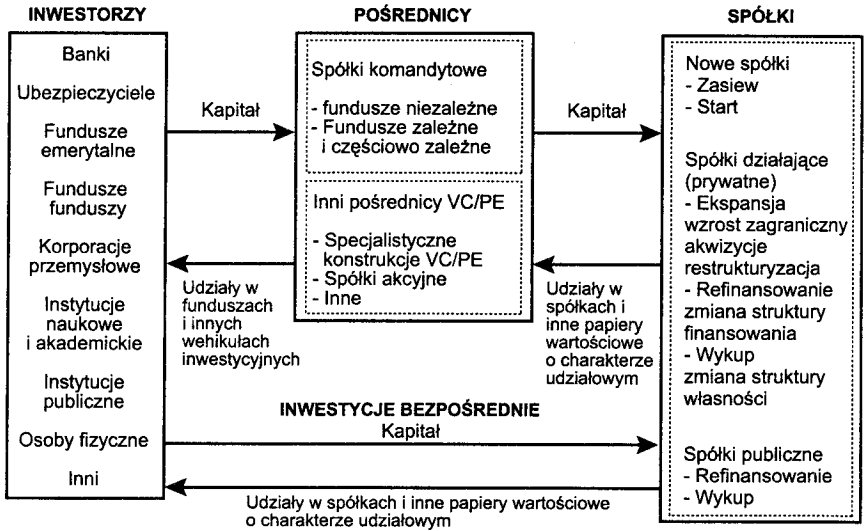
INWESTORZY

Banki

Ubezpieczyciele

Fundusze emerytalne

Fundusze funduszy

Korporacje przemysłowe

Instytucje naukowe i akademickie

Instytucje publiczne

Osoby fizyczne

Inni

Kapitał

Udziały w funduszach i innych wehikułach inwestycyjnych

POŚREDNICY

Spółki komandytowe

- fundusze niezależne
- Fundusze zależne i częściowo zależne

Inni pośrednicy VC/PE

- Specjalistyczne konstrukcje VC/PE
- Spółki akcyjne
- Inne

Kapitał

Udziały w spółkach i inne papiery wartościowe o charakterze udziałowym

SPÓŁKI

Nowe spółki
- Zasiew
- Start

Spółki działające (prywatne)
- Ekspansja wzrost zagraniczny akwizycje restrukturyzacja
- Refinansowanie zmiana struktury finansowania
- Wykup zmiana struktury własności

Spółki publiczne
- Refinansowanie
- Wykup

INWESTYCJE BEZPOŚREDNIE
Kapitał

Udziały w spółkach i inne papiery wartościowe o charakterze udziałowym